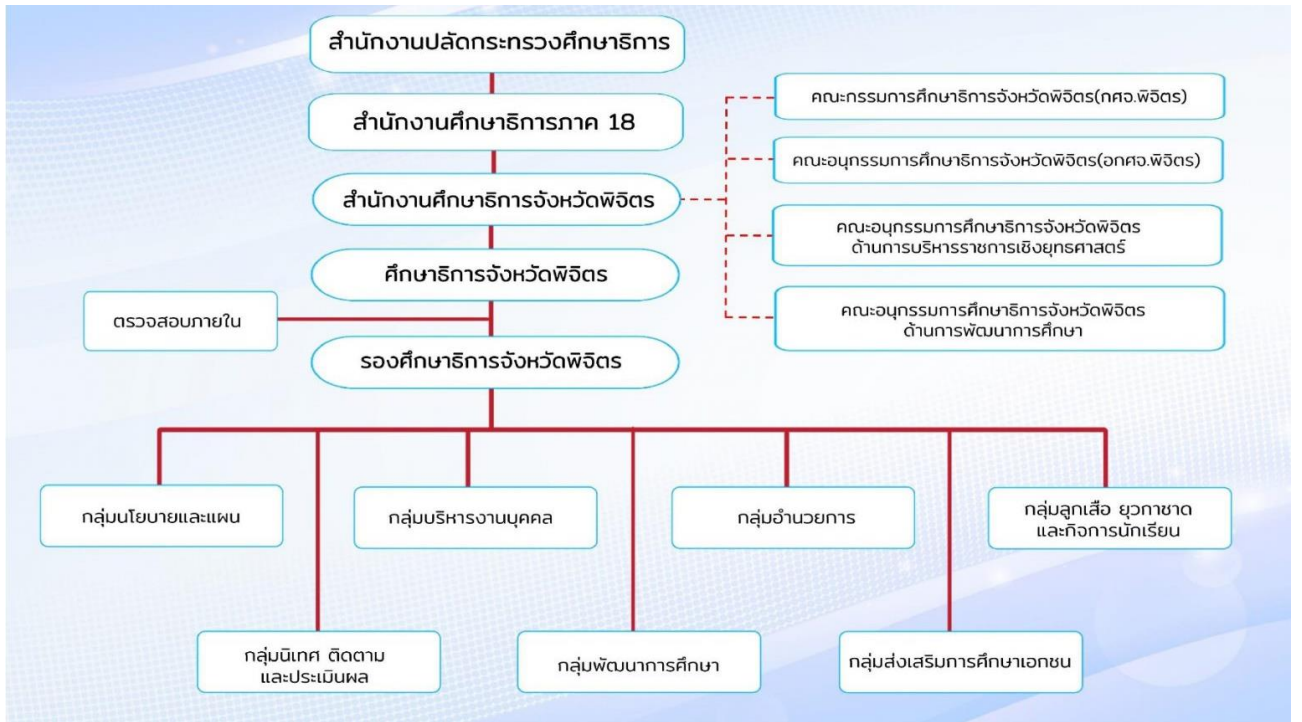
สำนักงานปลัดกระทรวงศึกษาธิการ

สำนักงานศึกษาธิการภาค 18

สำนักงานศึกษาธิการจังหวัดพิจิตร

ศึกษาธิการจังหวัดพิจิตร

ตรวจสอบภายใน

รองศึกษาธิการจังหวัดพิจิตร

คณะกรรมการศึกษาธิการจังหวัดพิจิตร(กศจ.พิจิตร)

คณะอนุกรรมการศึกษาธิการจังหวัดพิจิตร(อกศจ.พิจิตร)

คณะอนุกรรมการศึกษาธิการจังหวัดพิจิตร ด้านการบริหารราชการเชิงยุทธศาสตร์

คณะอนุกรรมการศึกษาธิการจังหวัดพิจิตร ด้านการพัฒนาการศึกษา

กลุ่มนโยบายและแผน

กลุ่มบริหารงานบุคคล

กลุ่มอำนวยการ

กลุ่มลูกเสือ ยุวกาชาด และกิจการนักเรียน

กลุ่มนิเทศ ติดตาม และประเมินผล

กลุ่มพัฒนาการศึกษา

กลุ่มส่งเสริมการศึกษาเอกชน